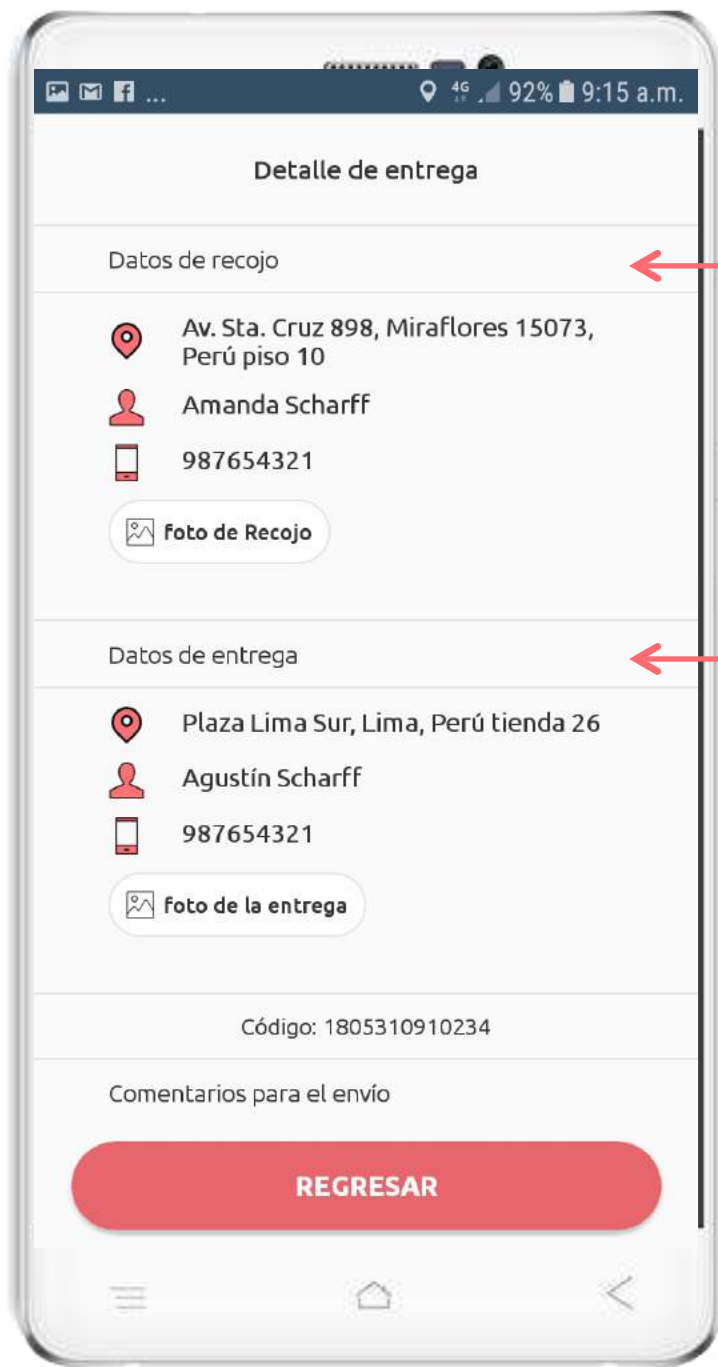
4G 92% 9:15 a.m.

Detalle de entrega

Datos de recojo

Av. Sta. Cruz 898, Miraflores 15073, Perú piso 10

Amanda Scharff

987654321

foto de Recojo

Datos de entrega

Plaza Lima Sur, Lima, Perú tienda 26

Agustín Scharff

987654321

foto de la entrega

Código: 1805310910234

Comentarios para el envío

REGRESAR